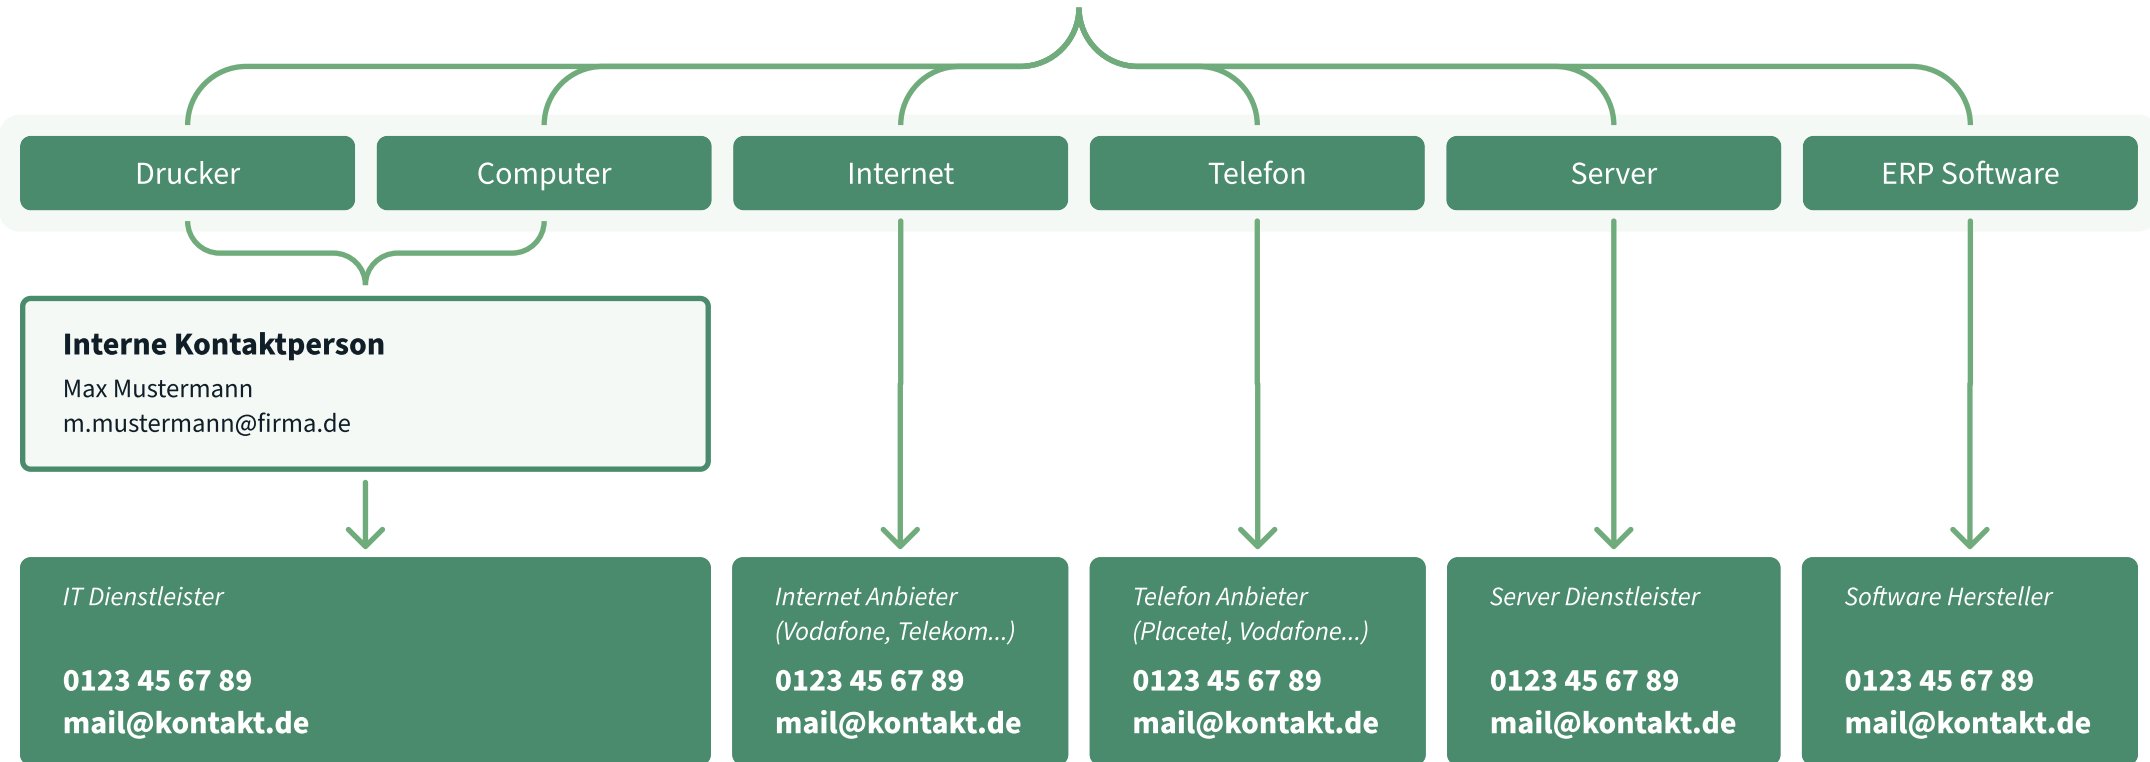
Drucker

Computer

Internet

Telefon

Server

ERP Software

Interne Kontaktperson
Max Mustermann
m.mustermann@firma.de

IT Dienstleister

0123 45 67 89
mail@kontakt.de

Internet Anbieter
(Vodafone, Telekom...)

0123 45 67 89
mail@kontakt.de

Telefon Anbieter
(Placetel, Vodafone...)

0123 45 67 89
mail@kontakt.de

Server Dienstleister

0123 45 67 89
mail@kontakt.de

Software Hersteller

0123 45 67 89
mail@kontakt.de